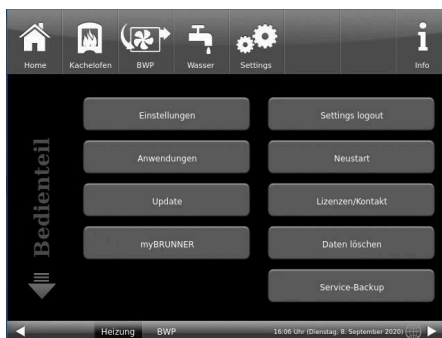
Home
Kachelofen
BWP
Wasser
Settings
Info

Bedienteil

Einstellungen
Settings logout
Anwendungen
Neustart
Update
Lizenzen/Kontakt
myBRUNNER
Daten löschen
Service-Backup

Heizung
BWP
16:06 Uhr (Dienstag, 8. September 2020)